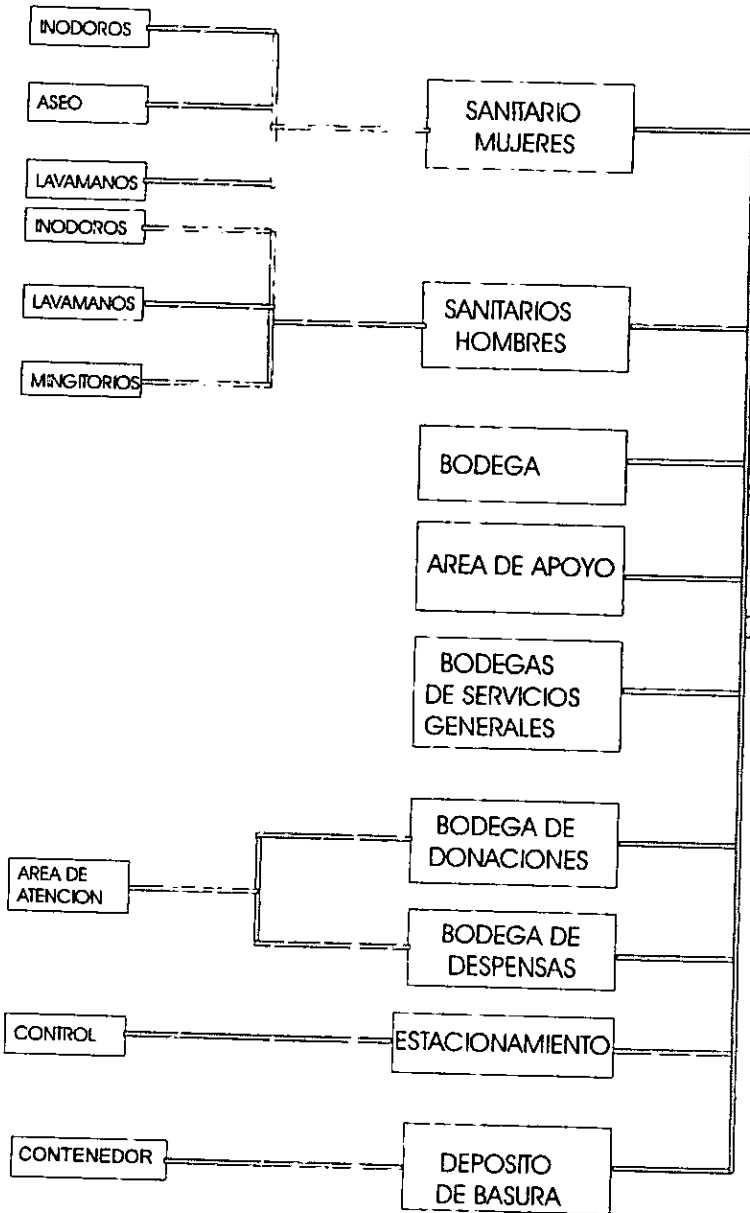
INODOROS

ASEO

SANITARIO MUJERES

LAVAMANOS

INODOROS

LAVAMANOS

SANITARIOS HOMBRES

MINGITORIOS

BODEGA

AREA DE APOYO

BODEGAS DE SERVICIOS GENERALES

BODEGA DE DONACIONES

AREA DE ATENCION

BODEGA DE DESPENSAS

CONTROL

ESTACIONAMIENTO

CONTENEDOR

DEPOSITO DE BASURA